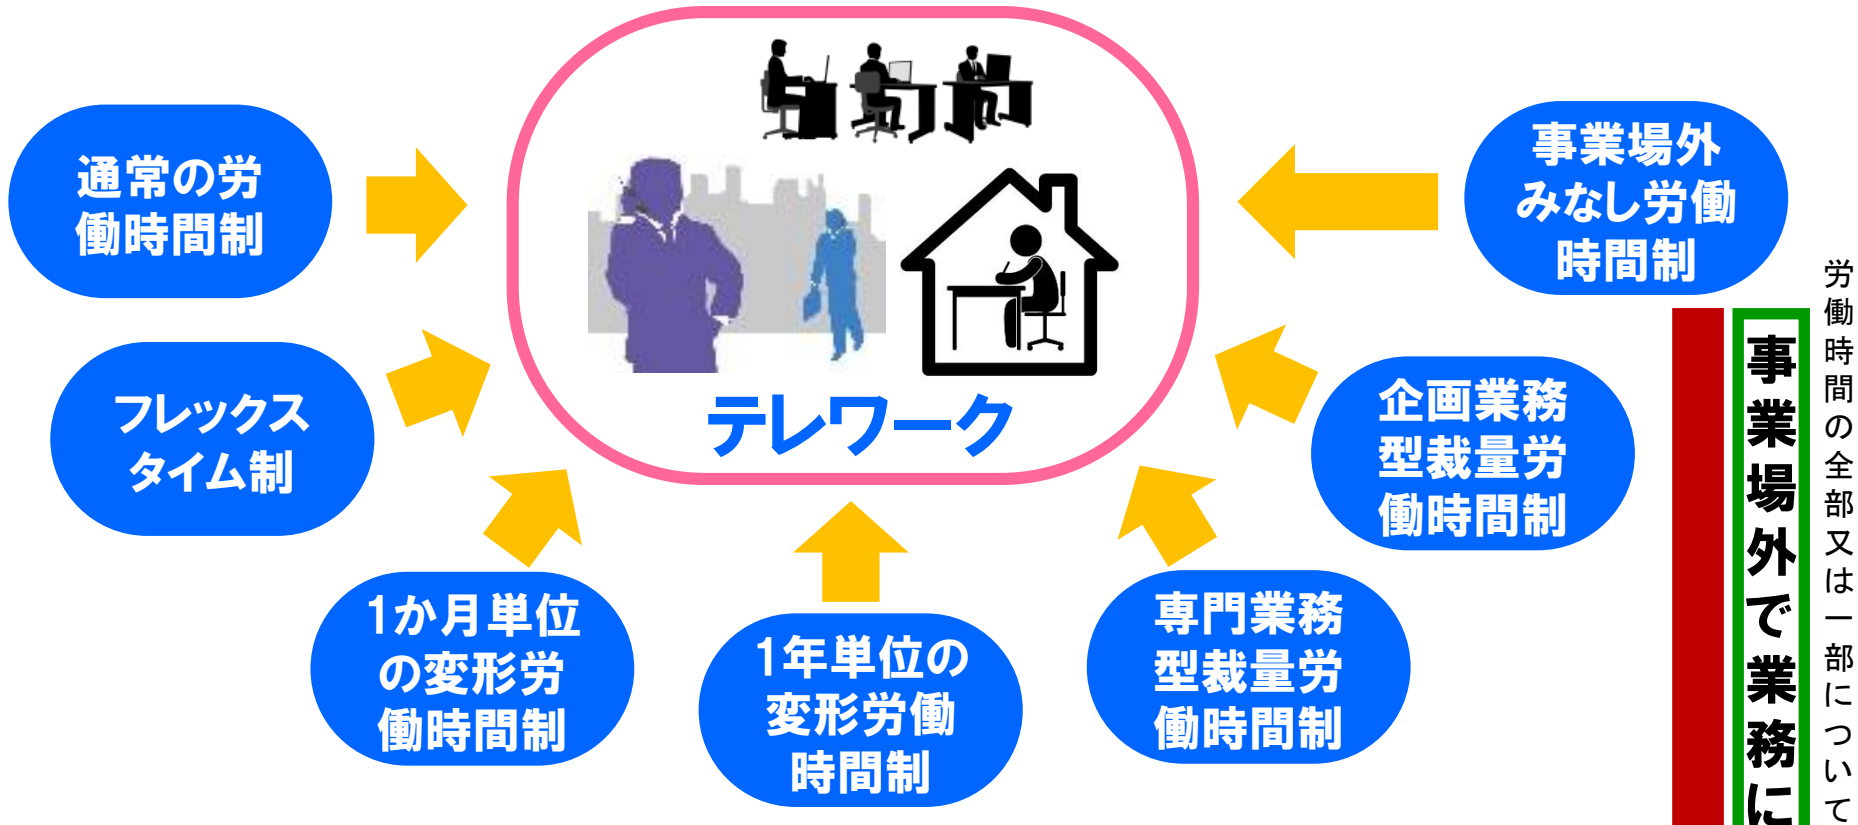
通常の労働時間制

フレックスタイム制

1か月単位の変形労働時間制

1年単位の変形労働時間制

テレワーク

専門業務型裁量労働時間制

企画業務型裁量労働時間制

事業場外みなし労働時間制

労働時間の全部又は一部について

事業場外で業務に